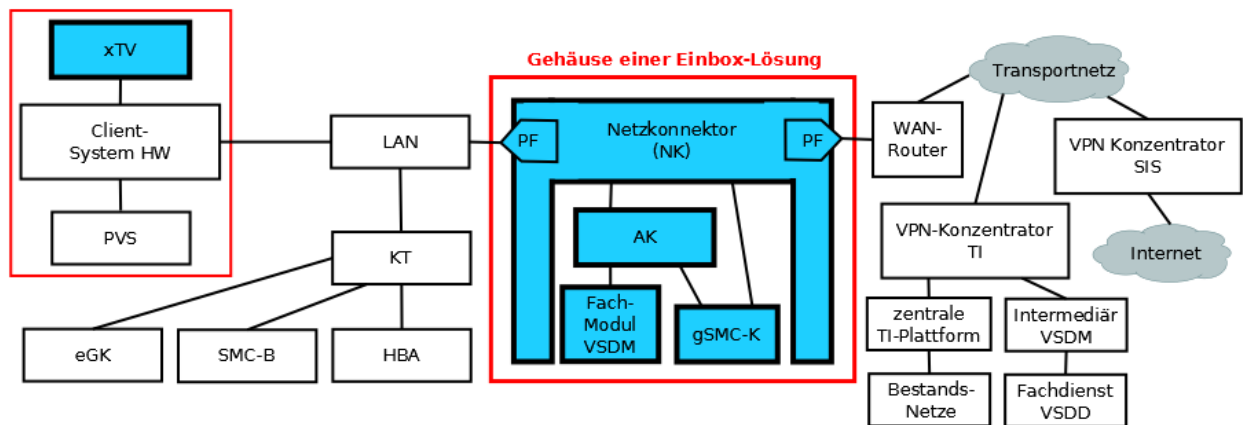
xTV

Client-System HW

PVS

LAN

KT

eGK

SMC-B

HBA

Gehäuse einer Einbox-Lösung

PF

Netzkonnektor (NK)

PF

AK

Fach-Modul VSDM

gSMC-K

WAN-Router

Transportnetz

VPN Konzentrator SIS

Internet

VPN-Konzentrator TI

zentrale TI-Plattform

Intermediär VSDM

Bestands-Netze

Fachdienst VSDD